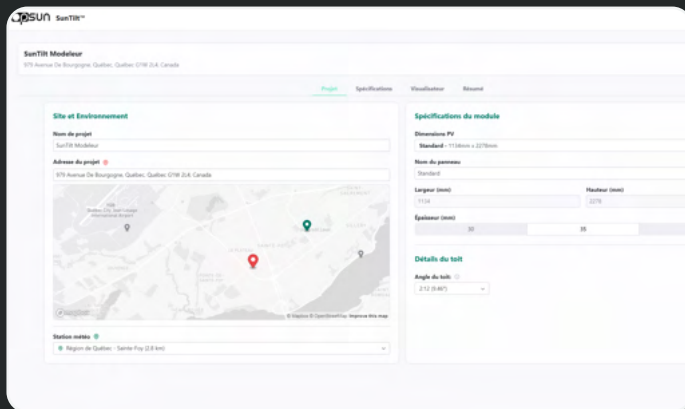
OPSUN SunTilt™

SunTilt Modeleur
979 Avenue De Bourgogne, Québec, Québec G1W 2L4, Canada

Projet Spécifications Visualiseur Résumé

Site et Environnement

Nom de projet
SunTilt Modeleur

Adresse du projet
979 Avenue De Bourgogne, Québec, Québec G1W 2L4, Canada

© Mapbox © OpenStreetMap Improve this map

Station météo
Région de Québec - Sainte-Foy (2.8 km)

Spécifications du module

Dimensions PV
Standard - 1134mm x 2278mm

Nom du panneau
Standard

Largeur (mm)
1134

Hauteur (mm)
2278

Épaisseur (mm)
30
35

Détails du toit

Angle du toit
2/12 (9.46°)